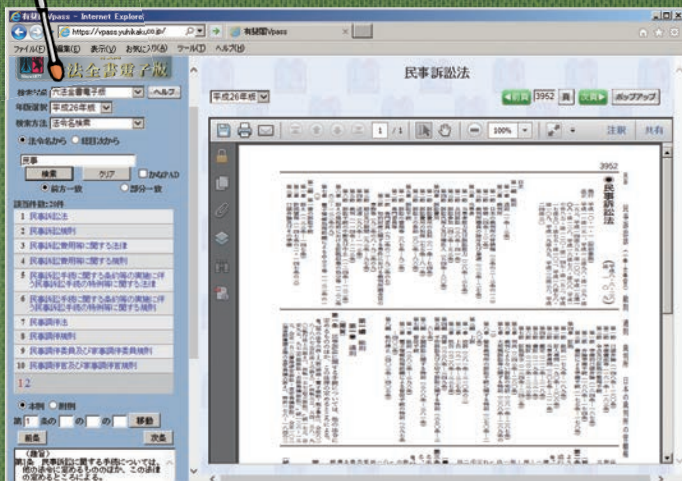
有斐閣Vpass - Internet Explorer
https://vpass.yuhikaku.co.jp/
有斐閣Vpass
ファイル(F) 編集(E) 表示(V) お気に入り(A) ツール(T) ヘルプ(H)

法令全書電子版
検索対象 六法全書電子版 ヘルプ
年版選択 平成26年版
検索方法 法令名検索
● 法令名から ○ 目次から
民事
検索 クリア □ かなPAD
● 前方一致 ○ 部分一致
該当件数：20件
1 民事訴訟法
2 民事訴訟規則
3 民事訴訟費用等に関する法律
4 民事訴訟費用等に関する規則
5 民事訴訟手続に関する条約等の実施に伴う民事訴訟手続の特例等に関する法律
6 民事訴訟手続に関する条約等の実施に伴う民事訴訟手続の特例等に関する規則
7 民事調停法
8 民事調停規則
9 民事調停委員及び家事調停委員規則
10 民事調停官及び家事調停官規則
1 2
● 本則 ○ 附則
第 条の の の 移動
前条 次条
（趣旨）
第1条 民事訴訟に関する手続については、他の法令に定めるもののほか、この法律の定めるところによる。

民事訴訟法
平成26年版
前頁 3952 頁 次頁 ポップアップ
1 / 1 100%
注釈 共有
3952
民事訴訟法
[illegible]